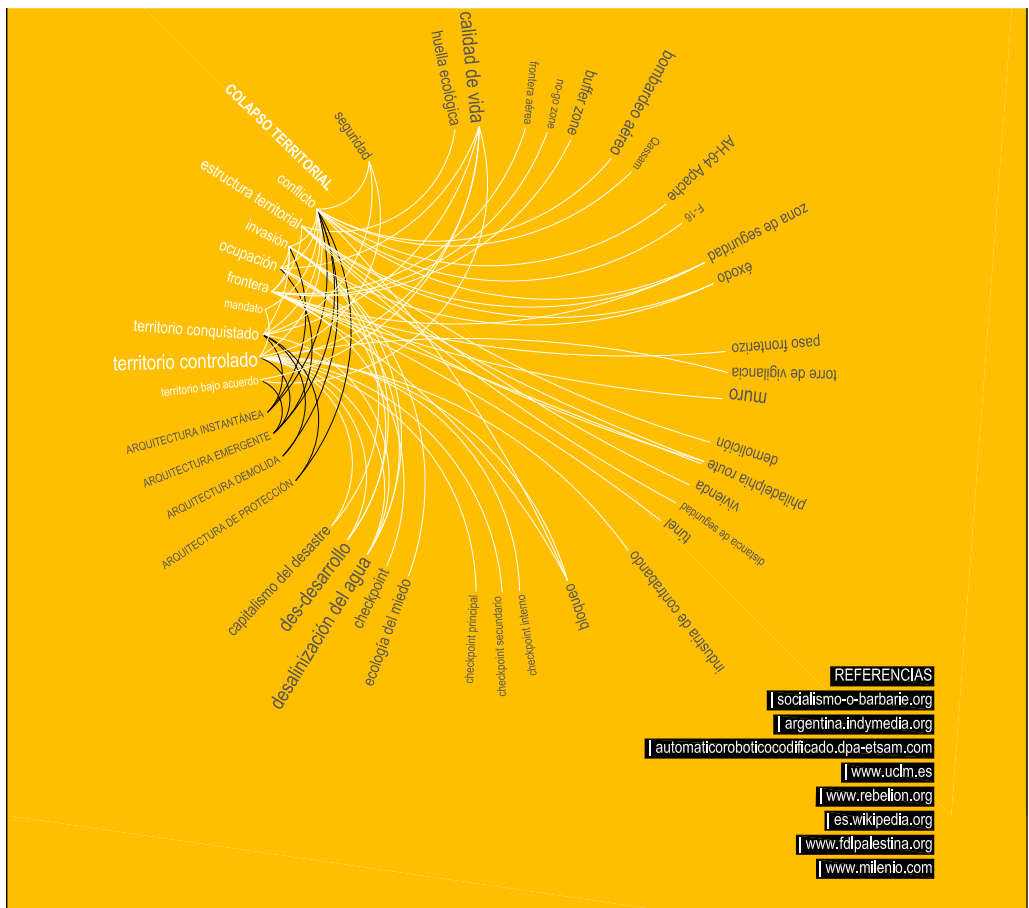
COLAPSO TERRITORIAL
seguridad
huella ecológica
calidad de vida
frontera aérea
no-go zone
buffer zone
bombardeo aéreo
Qassam
AH-64 Apache
F-16
zona de seguridad
éxodo
paso fronterizo
torre de vigilancia
muro
demolición
philadelphia route
vivienda
distancia de seguridad
túnel
industria de contrabando
bloqueo
checkpoint interno
checkpoint secundario
checkpoint principal
ecología del miedo
checkpoint
desalinización del agua
des-desarrollo
capitalismo del desastre
conflicto
estructura territorial
invasión
ocupación
frontera
mandato
territorio conquistado
territorio controlado
territorio bajo acuerdo
ARQUITECTURA INSTANTÁNEA
ARQUITECTURA EMERGENTE
ARQUITECTURA DEMOLIDA
ARQUITECTURA DE PROTECCIÓN

REFERENCIAS
| socialismo-o-barbarie.org
| argentina.indymedia.org
| automaticoroboticocodificado.dpa-etsam.com
| www.uclm.es
| www.rebelion.org
| es.wikipedia.org
| www.fdlpalestina.org
| www.milenio.com